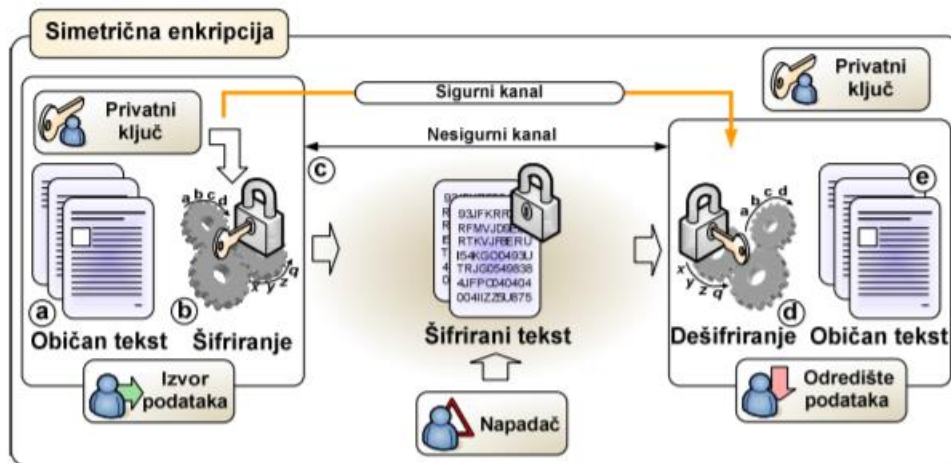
Simetrična enkripcija

Privatni ključ

Sigurni kanal

Privatni ključ

Nesigurni kanal

c

a b c d

x y z q

93JFKRR
RFMVJD8E
RTKVJR8RU
I54KGO0493U
TRJG0549838
4JFPC040404
004IIZZ9U875

a b c d

x y z q

e

a
Običan tekst

b
Šifriranje

Šifrirani tekst

Dešifriranje
d

Običan tekst

Izvor podataka

Napadač

Odredište podataka